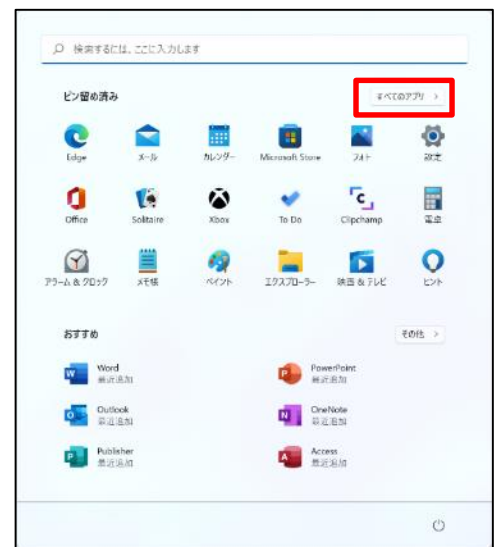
検索するには、ここに入力します

ピン留め済み

すべてのアプリ >

Edge
メール
カレンダー
Microsoft Store
フォト
設定

Office
Solitaire
Xbox
To Do
Clipchamp
電卓

アラーム & クロック
メモ帳
ペイント
エクスプローラー
映画 & テレビ
ヒント

おすすめ

その他 >

Word
最近追加

PowerPoint
最近追加

Outlook
最近追加

OneNote
最近追加

Publisher
最近追加

Access
最近追加